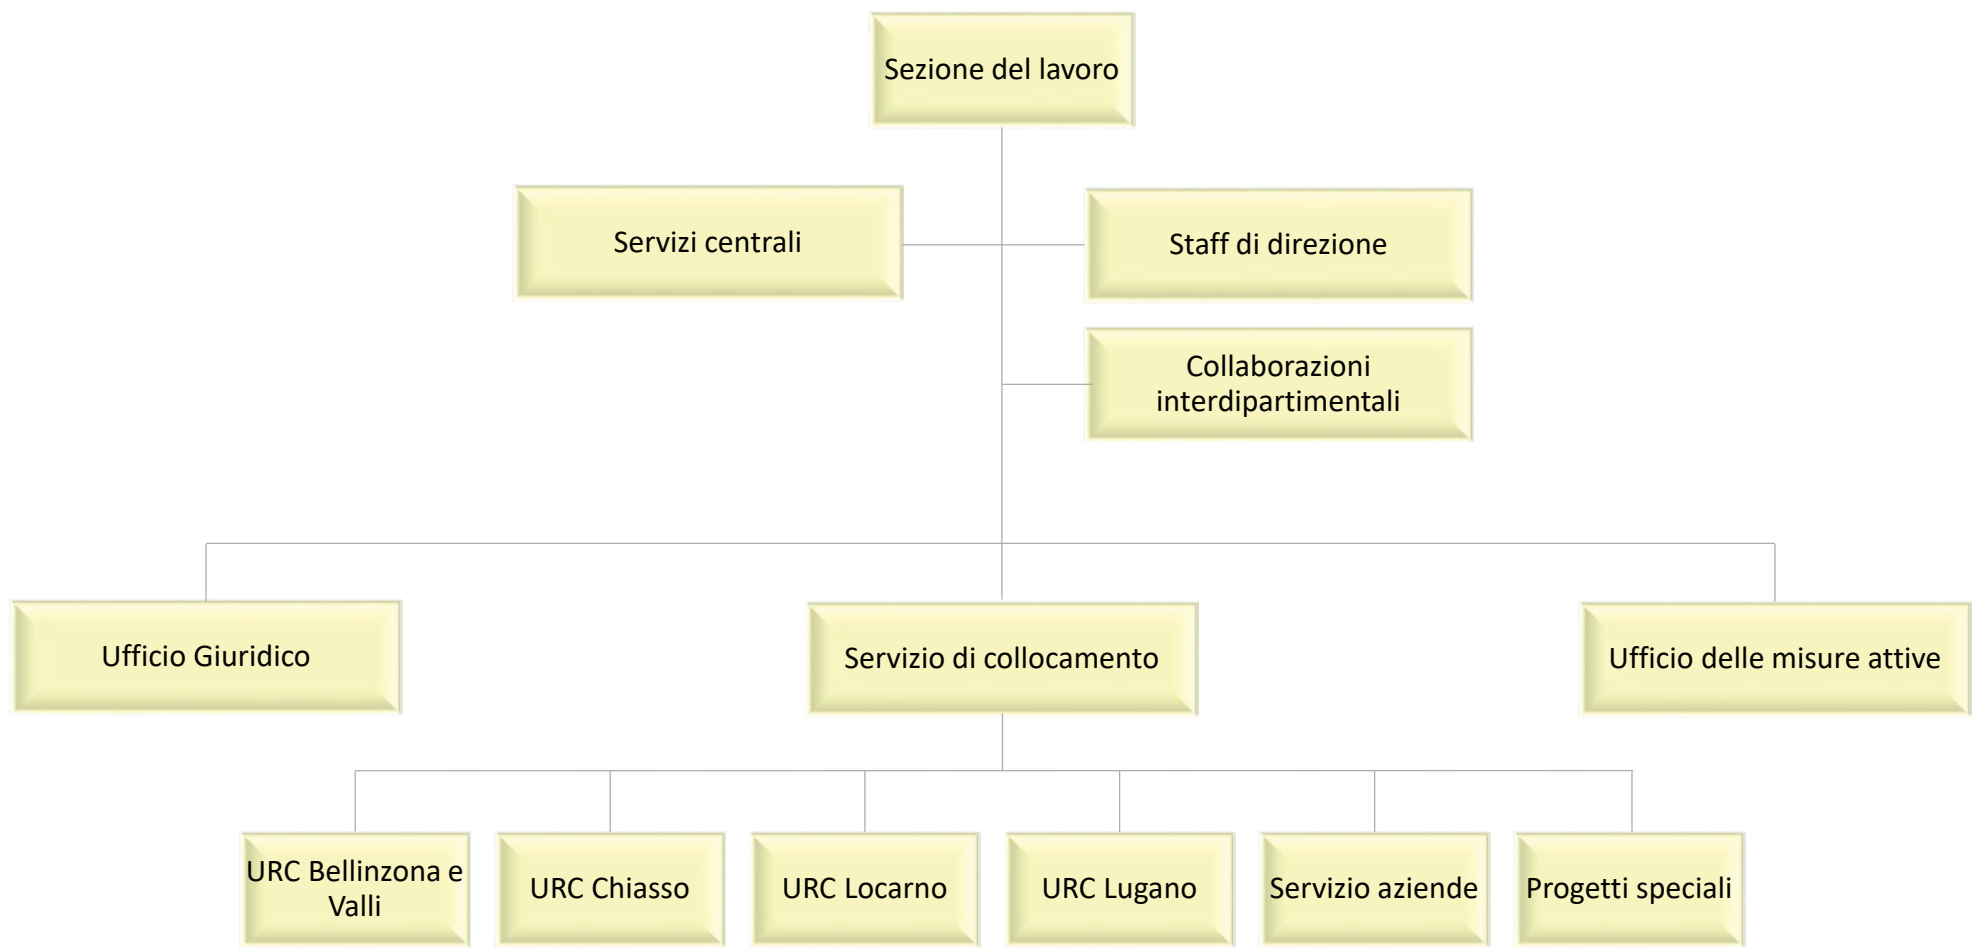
Sezione del lavoro

Servizi centrali

Staff di direzione

Collaborazioni interdipartimentali

Ufficio Giuridico

Servizio di collocamento

Ufficio delle misure attive

URC Bellinzona e Valli

URC Chiasso

URC Locarno

URC Lugano

Servizio aziende

Progetti speciali